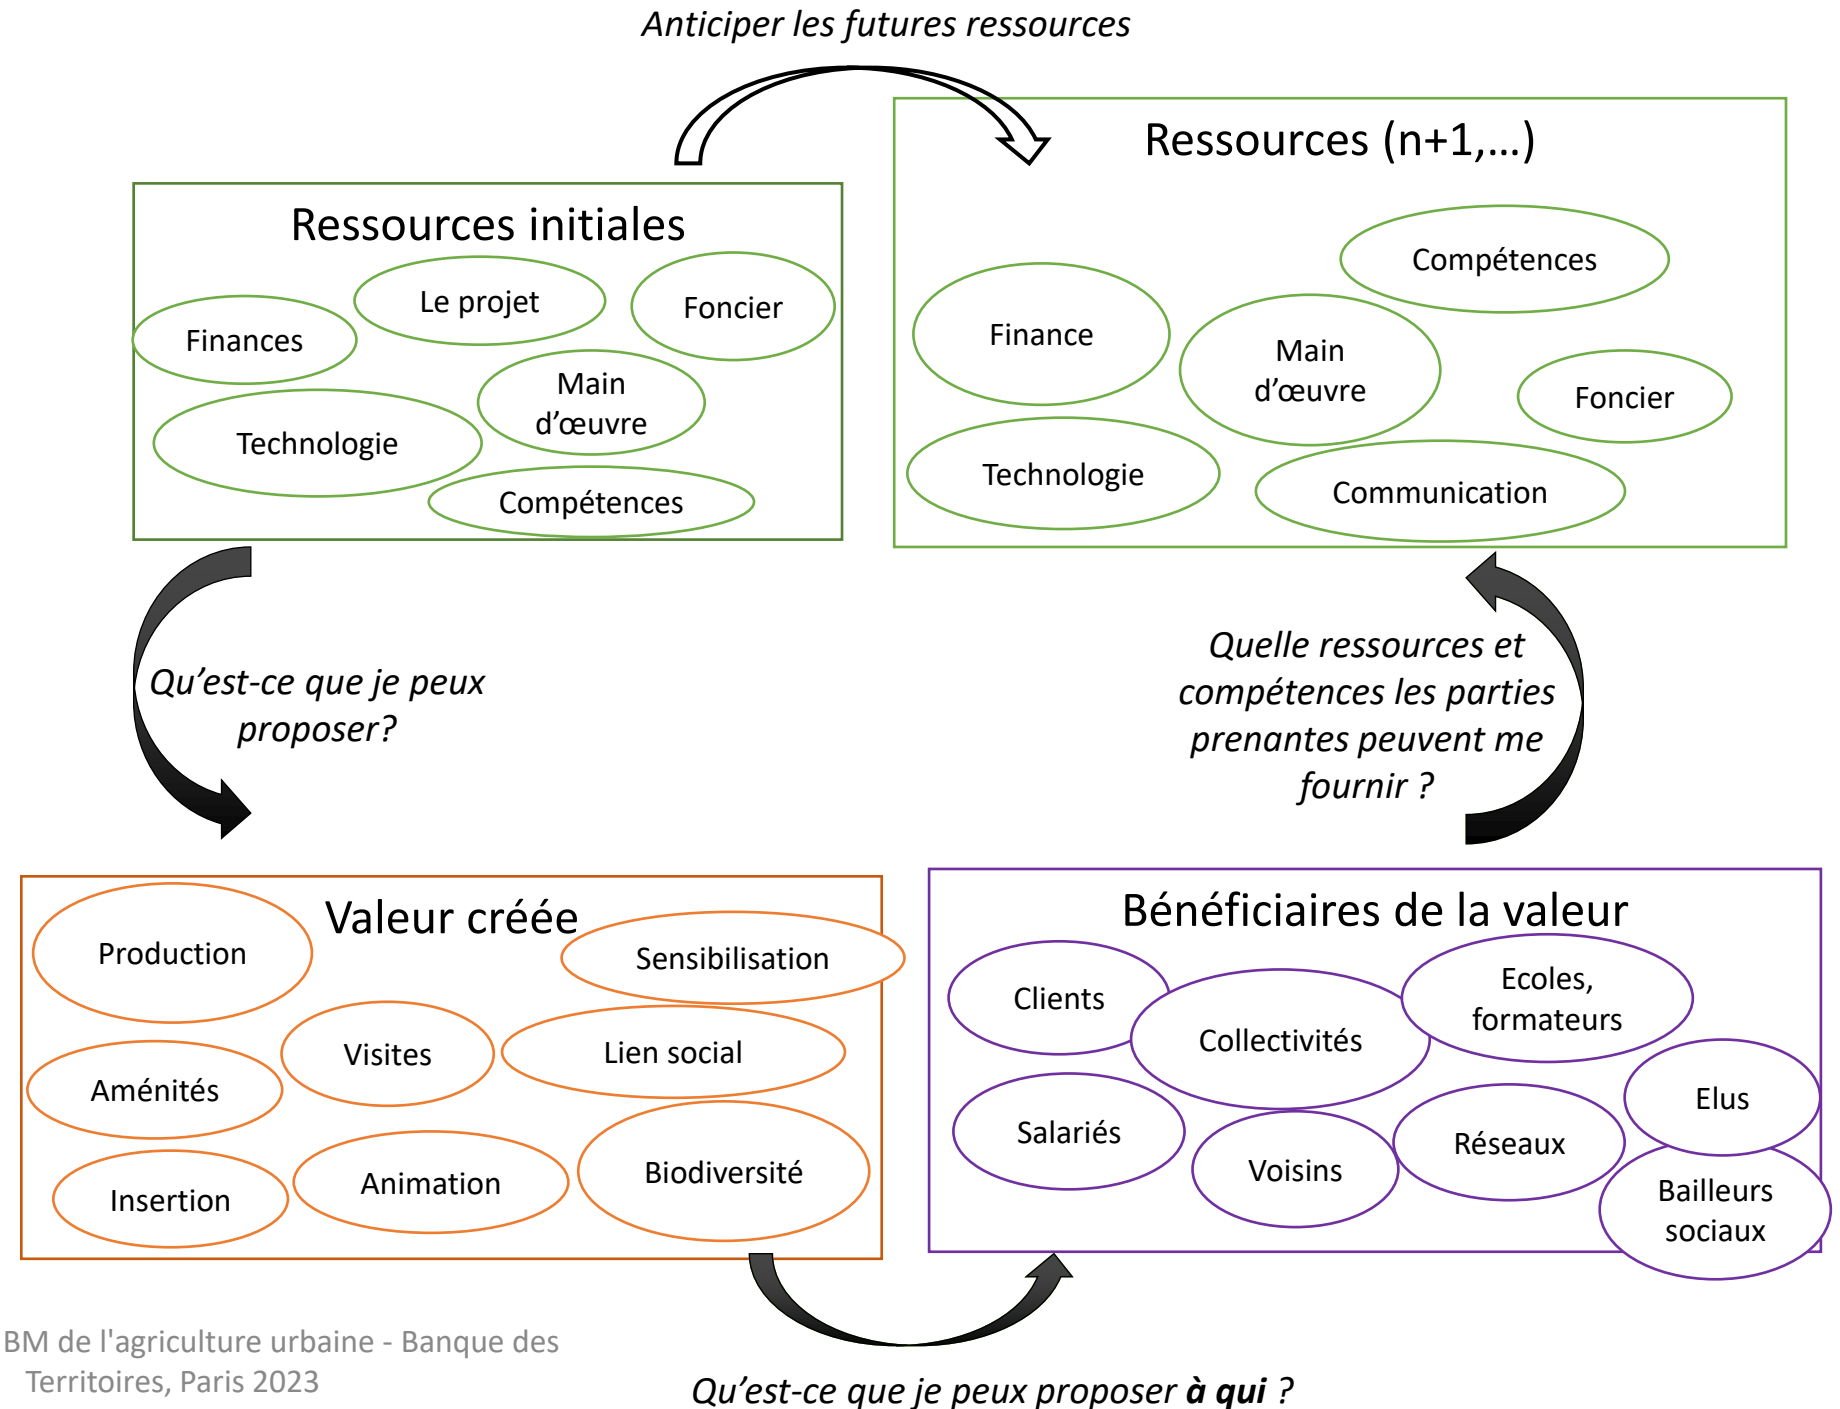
Anticiper les futures ressources

Ressources initiales

Le projet

Foncier

Finances

Main d'œuvre

Technologie

Compétences

Ressources (n+1,…)

Compétences

Finance

Main d'œuvre

Foncier

Technologie

Communication

Qu'est-ce que je peux proposer?

Quelle ressources et compétences les parties prenantes peuvent me fournir ?

Valeur créée

Production

Sensibilisation

Visites

Lien social

Aménités

Insertion

Animation

Biodiversité

Bénéficiaires de la valeur

Clients

Collectivités

Ecoles, formateurs

Elus

Salariés

Voisins

Réseaux

Bailleurs sociaux

BM de l'agriculture urbaine - Banque des Territoires, Paris 2023

Qu'est-ce que je peux proposer **à qui** ?